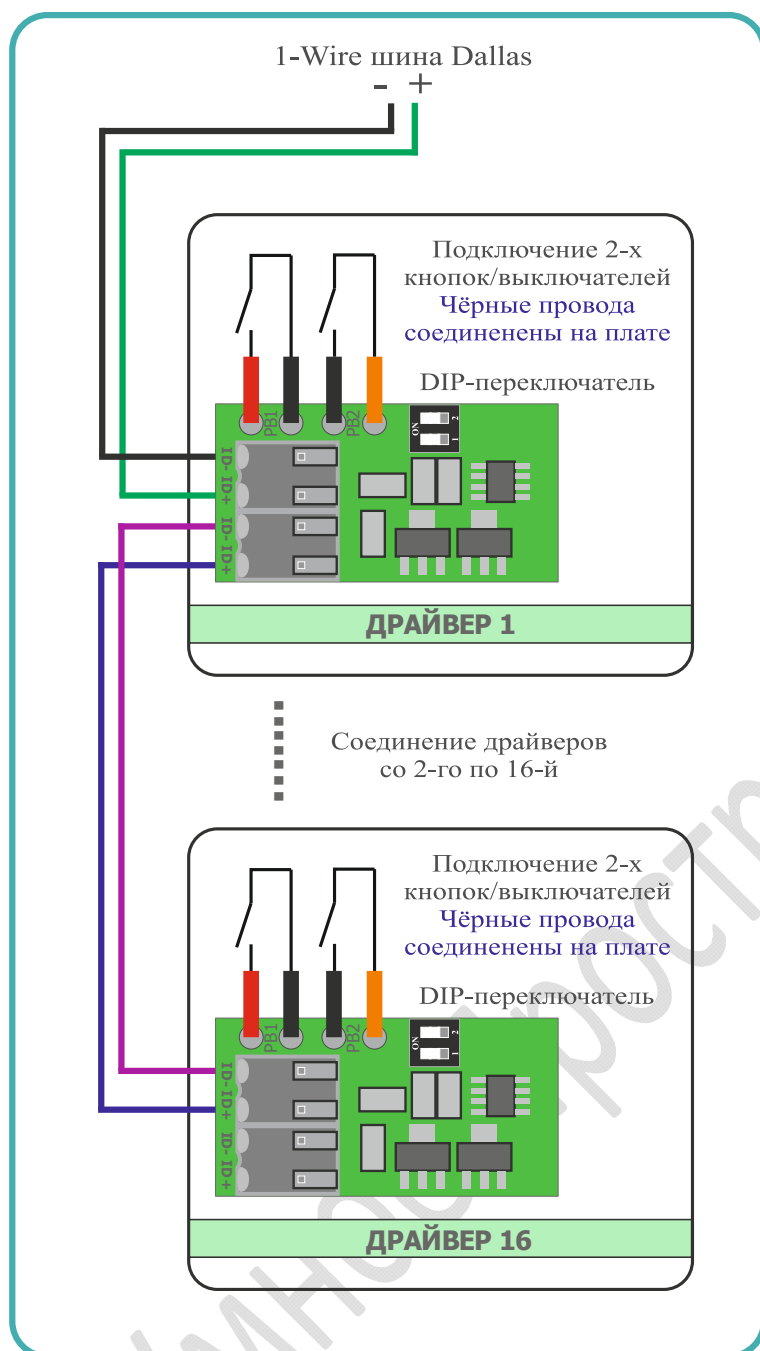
1-Wire шина Dallas
- +

Подключение 2-х кнопок/выключателей
Чёрные провода соединенены на плате

DIP-переключатель

PB1 PB2

ON 1 2

1D- 1D+ 1D- 1D+

ДРАЙВЕР 1

Соединение драйверов со 2-го по 16-й

Подключение 2-х кнопок/выключателей
Чёрные провода соединенены на плате

DIP-переключатель

PB1 PB2

ON 1 2

1D- 1D+ 1D- 1D+

ДРАЙВЕР 16